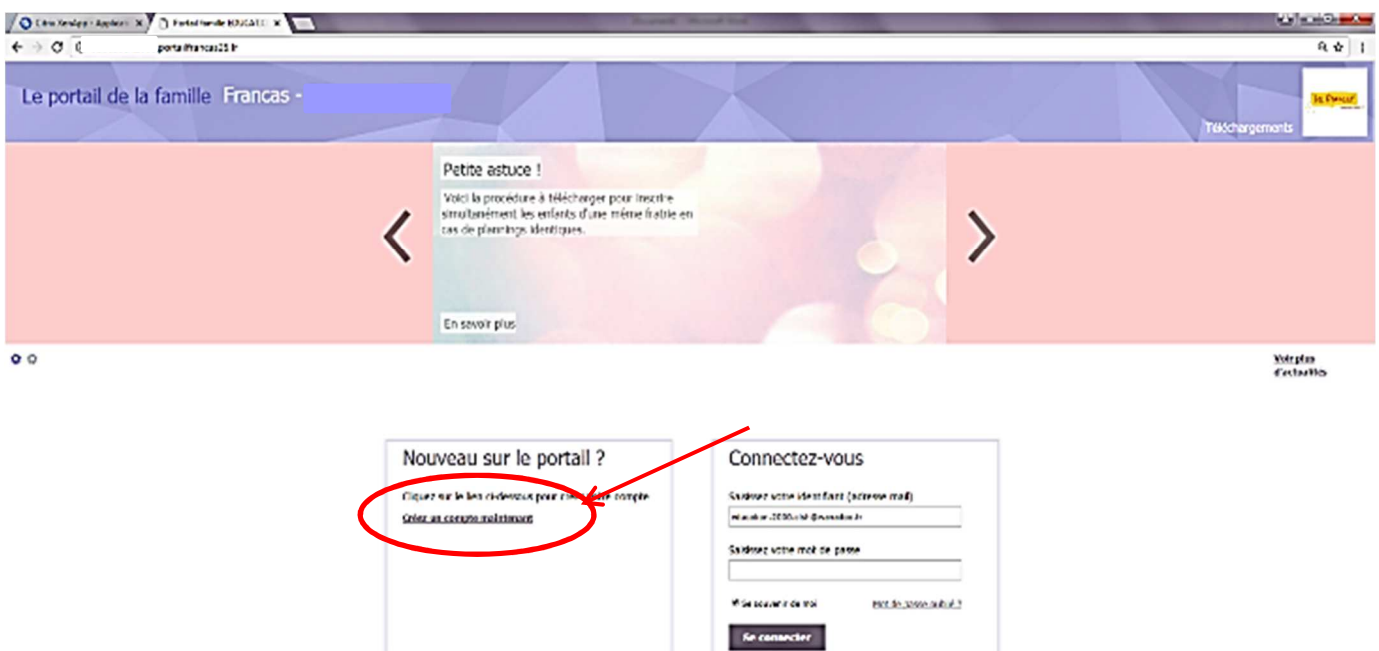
Citrix XenApp - Applicati ×
Portail famille EDUCATI ×

portailfrancas25.fr

Le portail de la famille Francas -

Les Francas

Téléchargements

Petite astuce !

Voici la procédure à télécharger pour inscrire simultanément les enfants d'une même fratrie en cas de plannings identiques.

En savoir plus

Voir plus d'actualités

Nouveau sur le portail ?

Cliquez sur le lien ci-dessous pour créer votre compte

Créer un compte maintenant

Connectez-vous

Saisissez votre identifiant (adresse mail)

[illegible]

Saisissez votre mot de passe

Se souvenir de moi

Mot de passe oublié ?

Se connecter